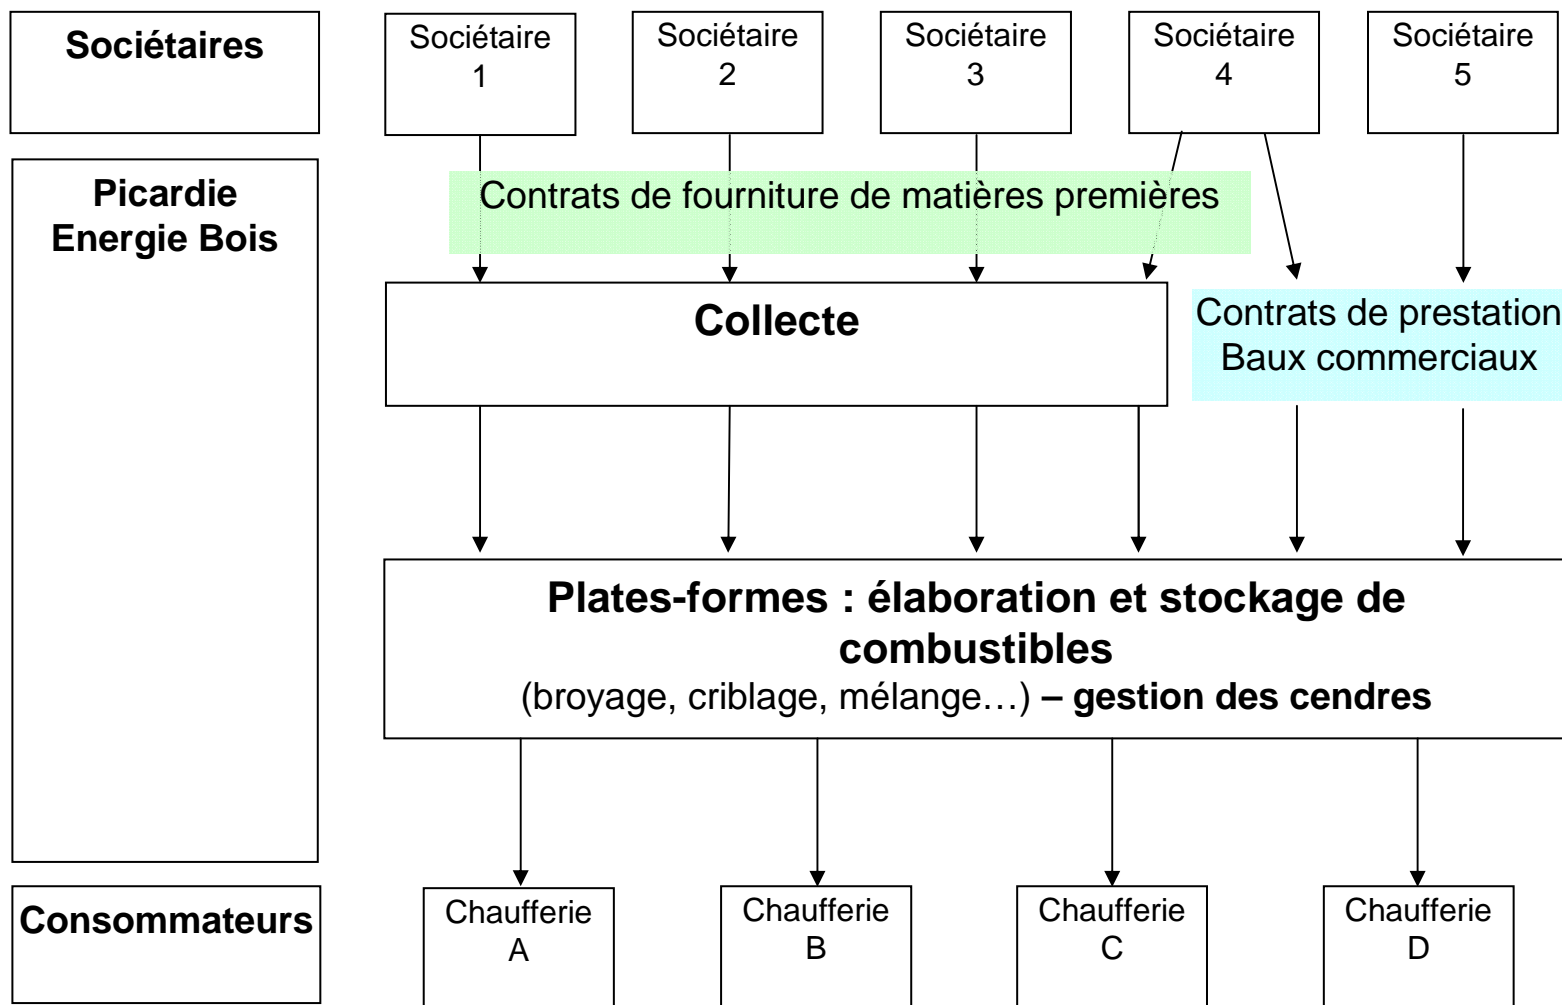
Sociétaires

Sociétaire 1

Sociétaire 2

Sociétaire 3

Sociétaire 4

Sociétaire 5

Picardie Energie Bois

Contrats de fourniture de matières premières

Collecte

Contrats de prestation
Baux commerciaux

Plates-formes : élaboration et stockage de combustibles
(broyage, criblage, mélange…) – gestion des cendres

Consommateurs

Chaufferie A

Chaufferie B

Chaufferie C

Chaufferie D